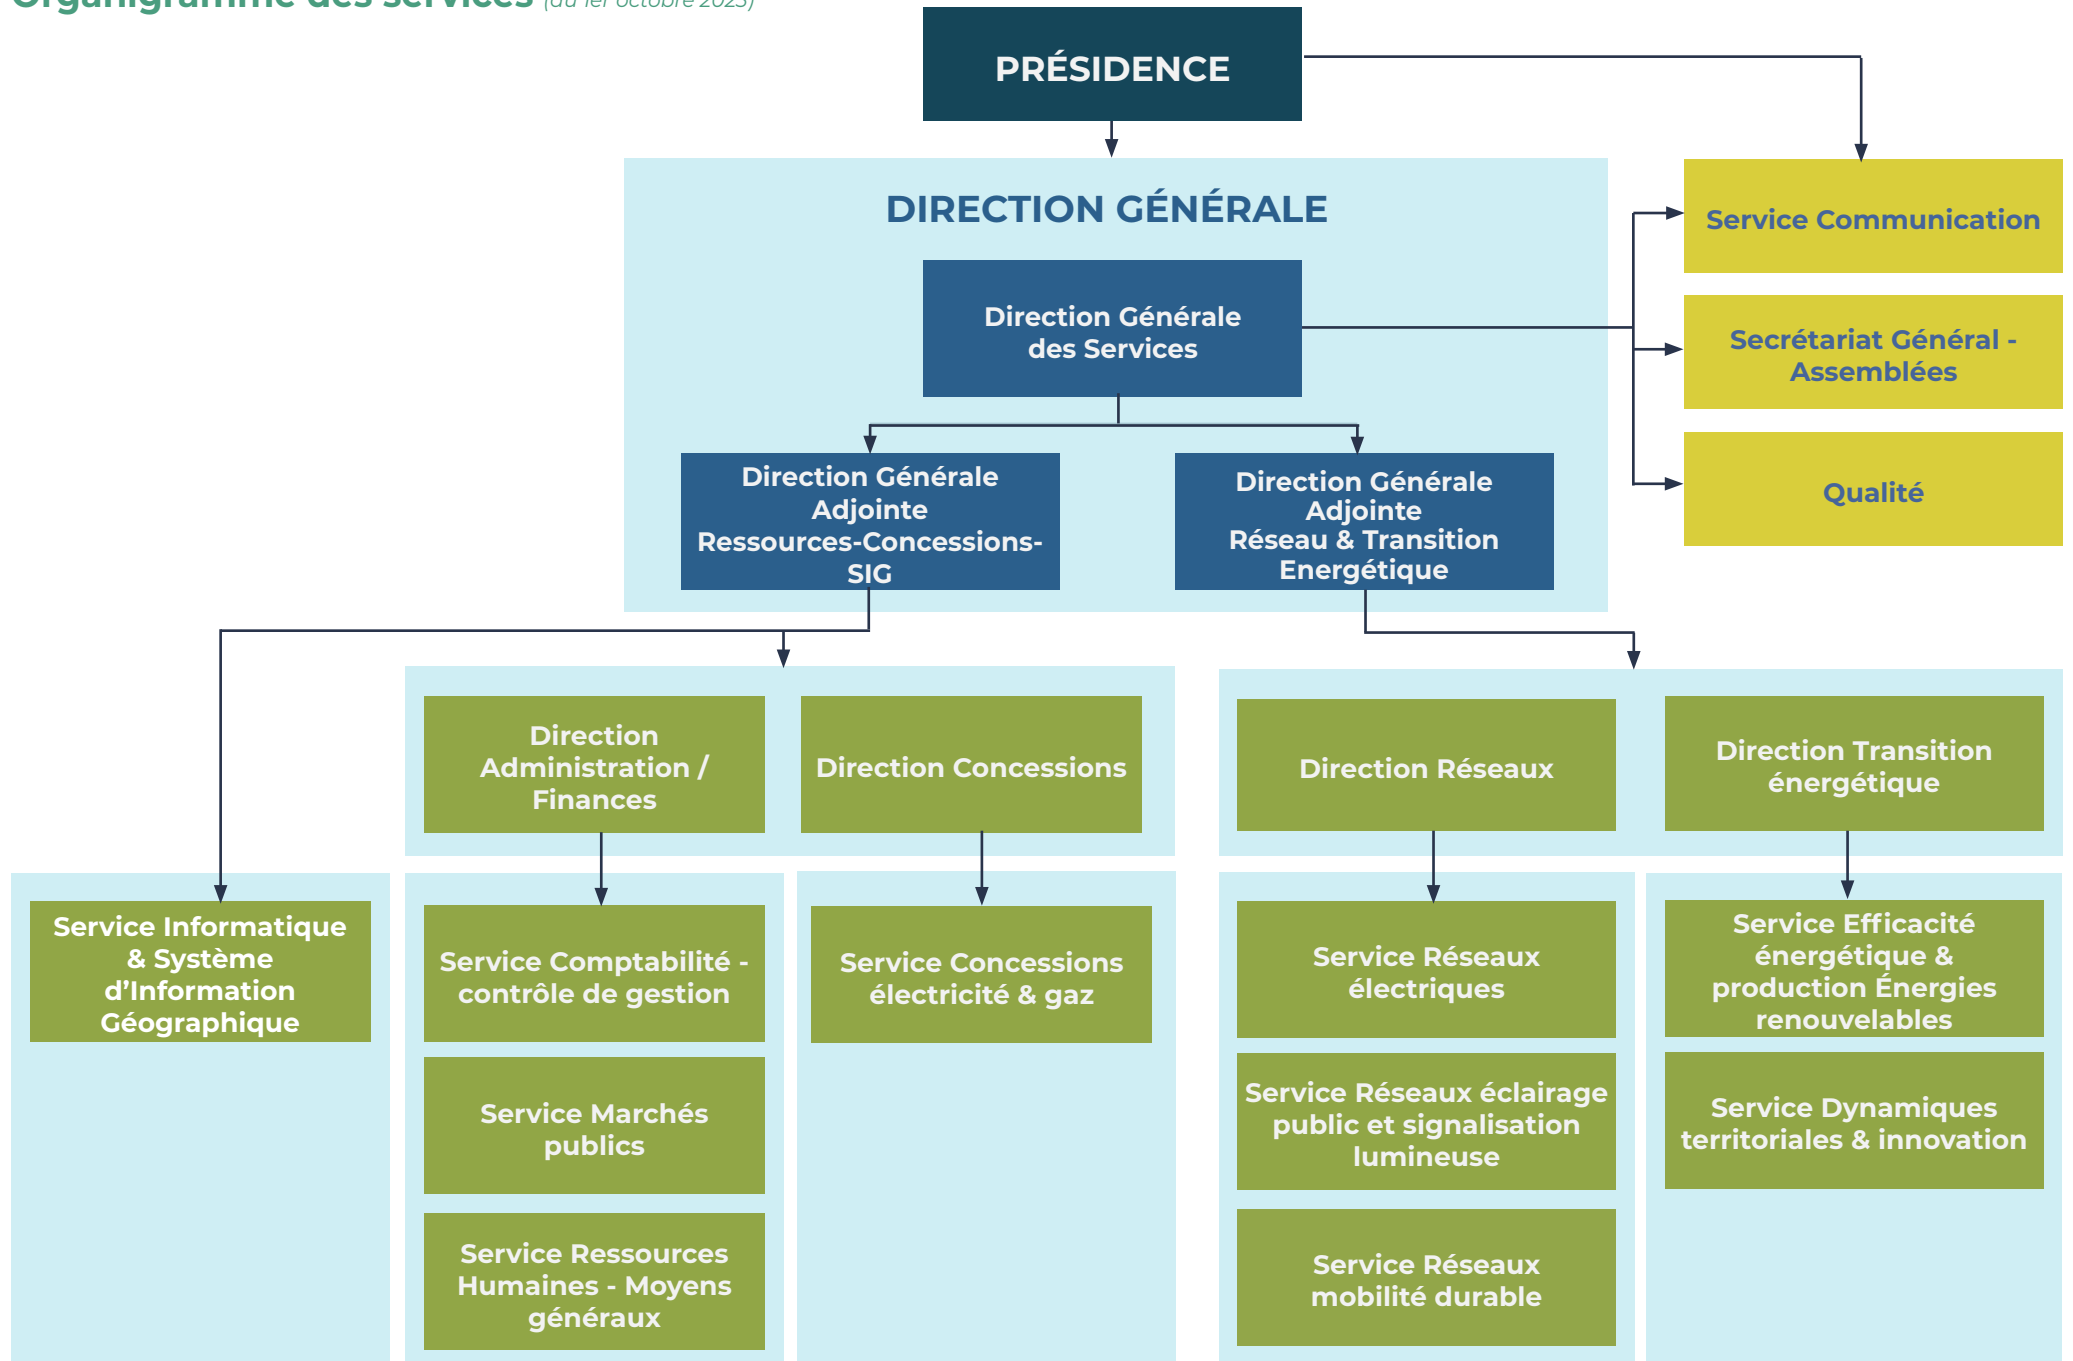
Organigramme des services (au 1er octobre 2023)

PRÉSIDENCE

DIRECTION GÉNÉRALE

Direction Générale des Services

Direction Générale Adjointe Ressources-Concessions-SIG

Direction Générale Adjointe Réseau & Transition Energétique

Service Communication

Secrétariat Général - Assemblées

Qualité

Direction Administration / Finances

Direction Concessions

Direction Réseaux

Direction Transition énergétique

Service Informatique & Système d'Information Géographique

Service Comptabilité - contrôle de gestion

Service Marchés publics

Service Ressources Humaines - Moyens généraux

Service Concessions électricité & gaz

Service Réseaux électriques

Service Réseaux éclairage public et signalisation lumineuse

Service Réseaux mobilité durable

Service Efficacité énergétique & production Énergies renouvelables

Service Dynamiques territoriales & innovation